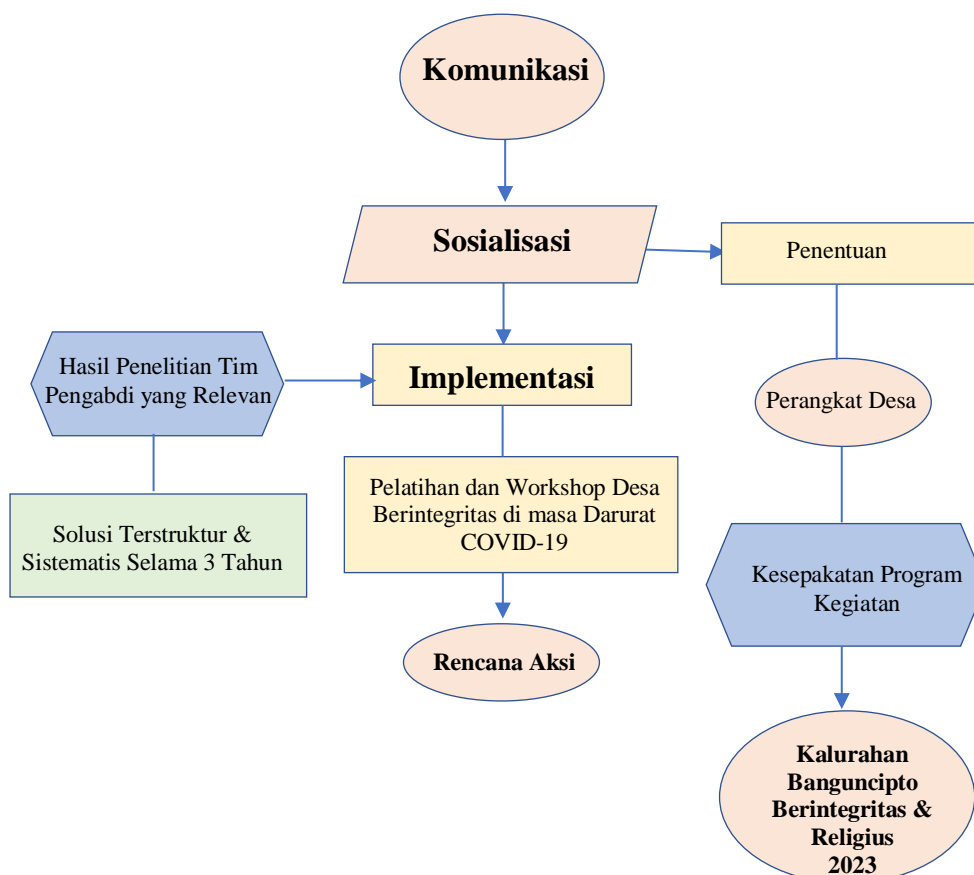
Komunikasi

Sosialisasi

Penentuan

Hasil Penelitian Tim Pengabdi yang Relevan

Implementasi

Perangkat Desa

Solusi Terstruktur & Sistematis Selama 3 Tahun

Pelatihan dan Workshop Desa Berintegritas di masa Darurat COVID-19

Kesepakatan Program Kegiatan

Rencana Aksi

Kalurahan Banguncipto Berintegritas & Religius 2023